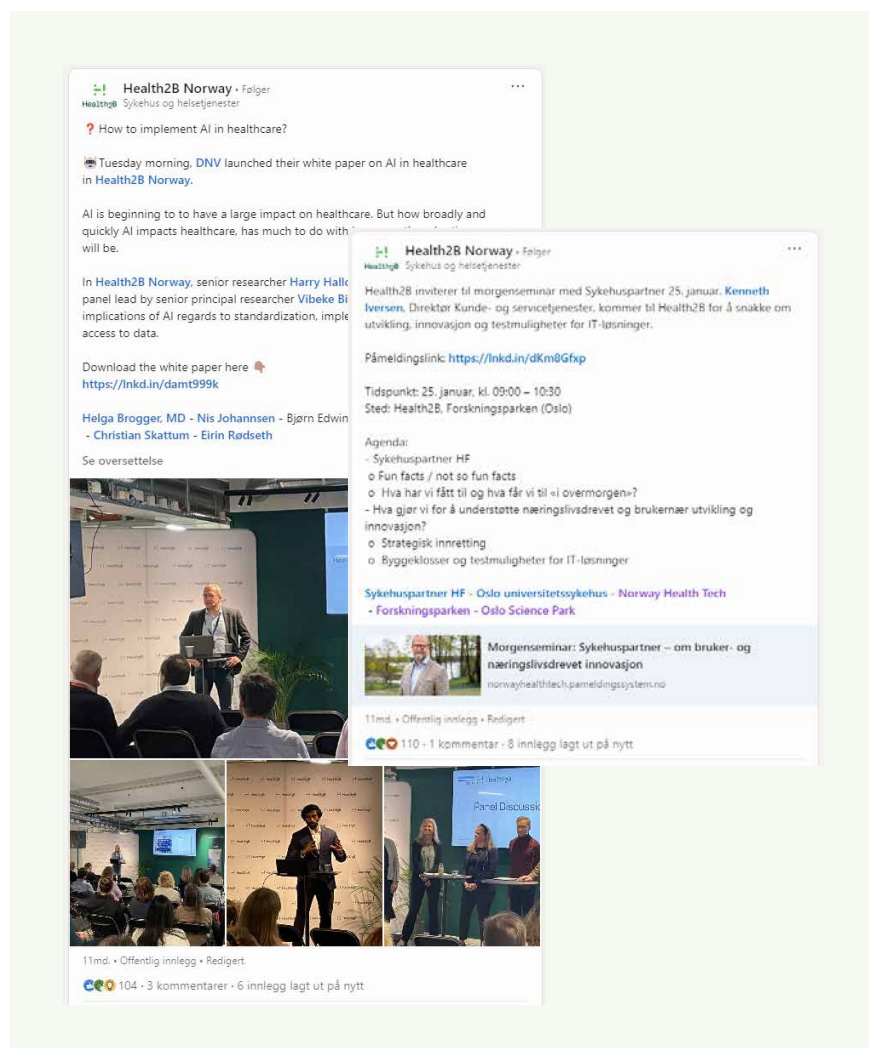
Health2B Norway • Følger
Health2B Sykehus og helsetjenester

❓ How to implement AI in healthcare?

Tuesday morning, DNV launched their white paper on AI in healthcare in Health2B Norway.

AI is beginning to to have a large impact on healthcare. But how broadly and quickly AI impacts healthcare, has much to do with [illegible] will be.

In Health2B Norway, senior researcher Harry Hall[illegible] panel lead by senior principal researcher Vibeke Bi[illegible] implications of AI regards to standardization, imple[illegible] access to data.

Download the white paper here
https://lnkd.in/damt999k

Helga Brogger, MD - Nis Johannsen - Bjørn Edwin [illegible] - Christian Skattum - Eirin Rødseth

Se oversettelse

Panel Discussi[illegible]

11md. • Offentlig innlegg • Redigert

104 • 3 kommentarer • 6 innlegg lagt ut på nytt

Health2B Norway • Følger
Health2B Sykehus og helsetjenester

Health2B inviterer til morgenseminar med Sykehuspartner 25. januar. Kenneth Iversen, Direktør Kunde- og servicetjenester, kommer til Health2B for å snakke om utvikling, innovasjon og testmuligheter for IT-løsninger.

Påmeldingslink: https://lnkd.in/dKm8Gfxp

Tidspunkt: 25. januar, kl. 09:00 – 10:30
Sted: Health2B, Forskningsparken (Oslo)

Agenda:
- Sykehuspartner HF
o Fun facts / not so fun facts
o Hva har vi fått til og hva får vi til «i overmorgen»?
- Hva gjør vi for å understøtte næringslivsdrevet og brukernær utvikling og innovasjon?
o Strategisk innretting
o Byggeklosser og testmuligheter for IT-løsninger

Sykehuspartner HF - Oslo universitetssykehus - Norway Health Tech - Forskningsparken - Oslo Science Park

Morgenseminar: Sykehuspartner – om bruker- og næringslivsdrevet innovasjon
norwayhealthtech.pameldingssystem.no

11md. • Offentlig innlegg • Redigert

110 • 1 kommentar • 8 innlegg lagt ut på nytt